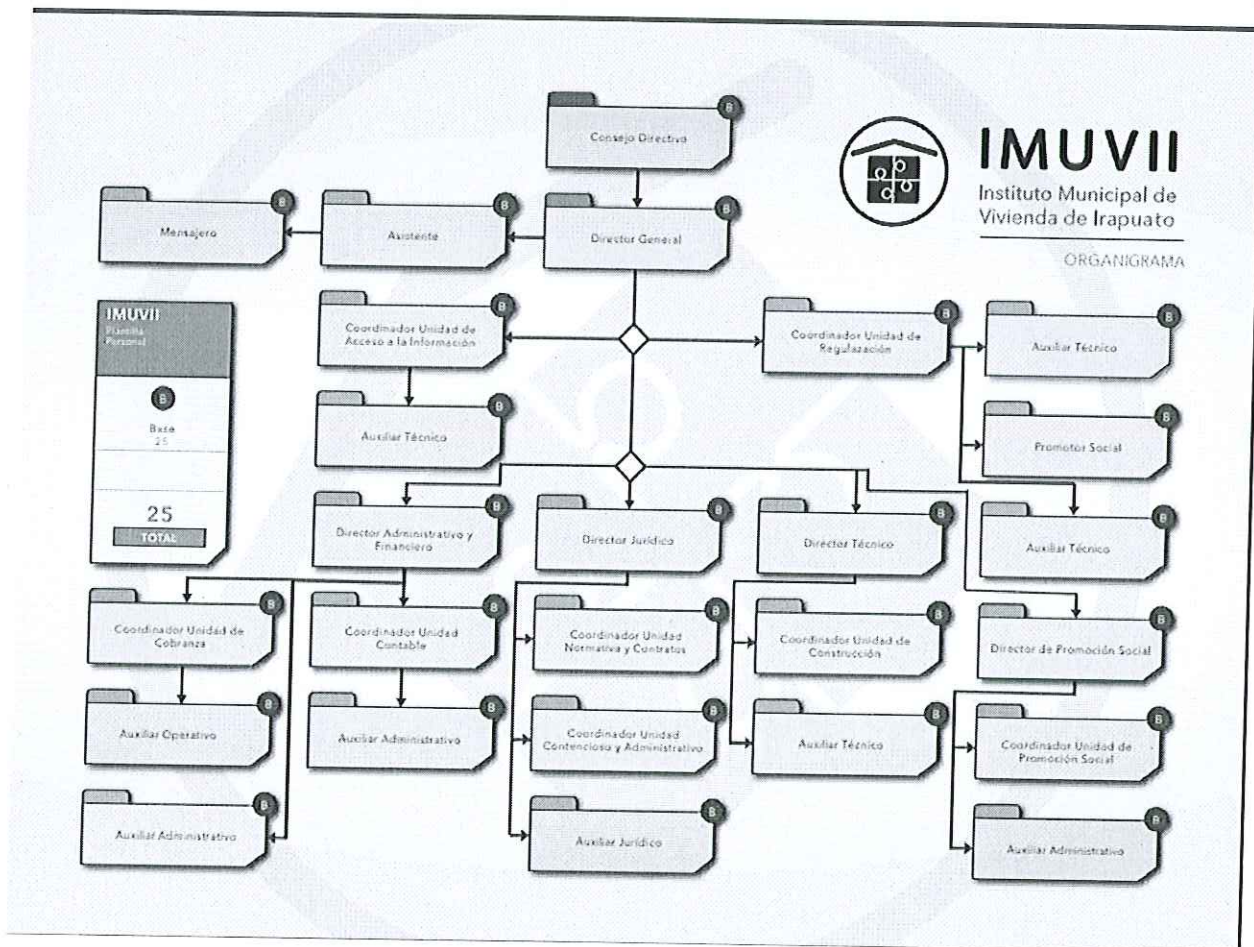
IMUVII
Instituto Municipal de Vivienda de Irapuato
ORGANIGRAMA

Consejo Directivo B

Mensajero B
Asistente B
Director General B

IMUVII
Plantilla Personal
B
Base
25
25
TOTAL

Coordinador Unidad de Acceso a la Información B
Auxiliar Técnico B

Coordinador Unidad de Regulazación B
Auxiliar Técnico B
Promotor Social B
Auxiliar Técnico B

Director Administrativo y Financiero B
Director Jurídico B
Director Técnico B
Director de Promoción Social B

Coordinador Unidad de Cobranza B
Auxiliar Operativo B
Auxiliar Administrativo B

Coordinador Unidad Contable B
Auxiliar Administrativo B

Coordinador Unidad Normativa y Contratos B
Coordinador Unidad Contencioso y Administrativo B
Auxiliar Jurídico B

Coordinador Unidad de Construcción B
Auxiliar Técnico B

Coordinador Unidad de Promoción Social B
Auxiliar Administrativo B